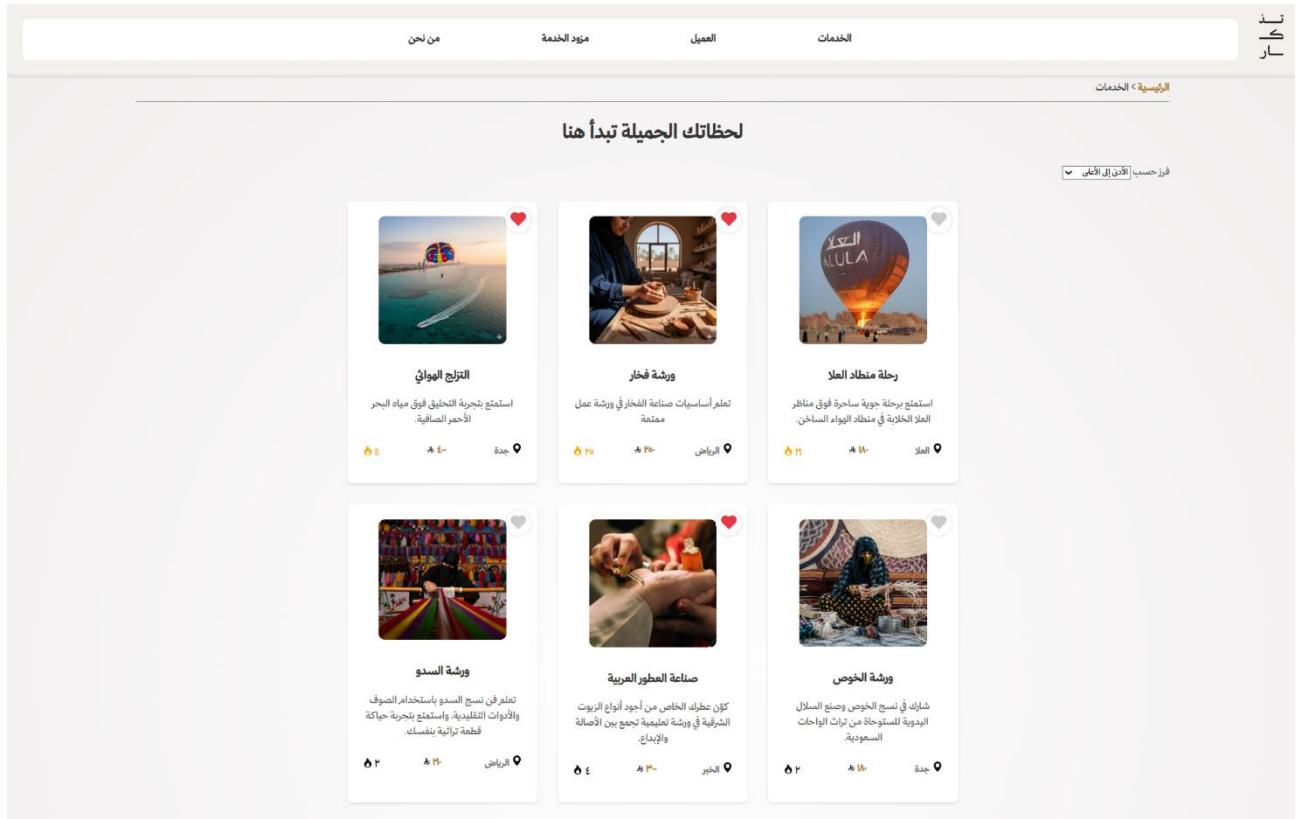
تـــذ
كـــ
ـــار

الخدمات
العميل
مزود الخدمة
من نحن

الرئيسية > الخدمات

لحظاتك الجميلة تبدأ هنا

فرز حسب الأدنى إلى الأعلى

ALULA
العلا

رحلة منطاد العلا
استمتع برحلة جوية ساحرة فوق مناظر العلا الخلابة في منطاد الهواء الساخن.
العلا ١٨٠ ٢١

ورشة فخار
تعلم أساسيات صناعة الفخار في ورشة عمل ممتعة
الرياض ٢٥٠ ٢٥

التزلج الهوائي
استمتع بتجربة التحليق فوق مياه البحر الأحمر الصافية.
جدة ٤٠٠ ٥

ورشة الخوص
شارك في نسج الخوص وصنع السلال اليدوية المستوحاة من تراث الواحات السعودية.
جدة ١٨٠ ٢

صناعة العطور العربية
كوّن عطرك الخاص من أجود أنواع الزيوت الشرقية في ورشة تعليمية تجمع بين الأصالة والإبداع.
الخبر ٣٠٠ ٤

ورشة السدو
تعلم فن نسج السدو باستخدام الصوف والأدوات التقليدية، واستمتع بتجربة حياكة قطعة تراثية بنفسك.
الرياض ١٢٠ ٢